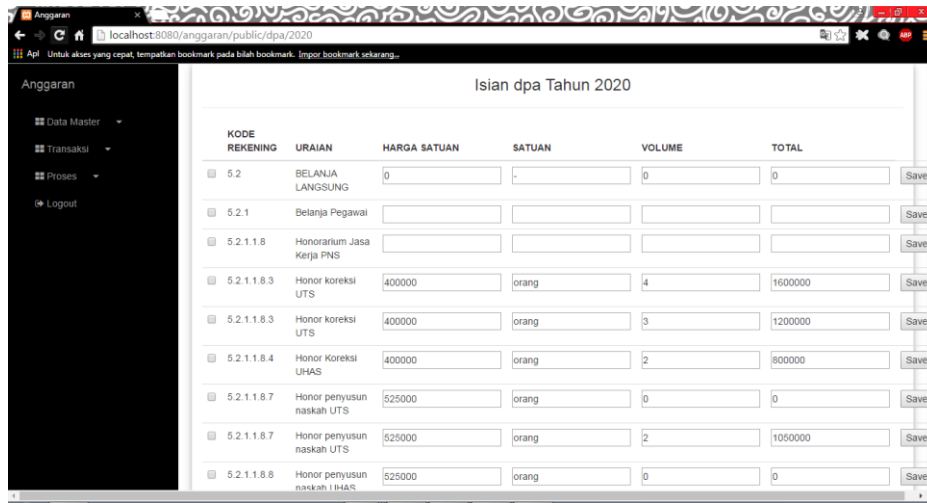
Anggaran

localhost:8080/anggaran/public/dpa/2020

Apl Untuk akses yang cepat, tempatkan bookmark pada bilah bookmark. Impor bookmark sekarang...

Anggaran

Data Master

Transaksi

Proses

Logout

Isian dpa Tahun 2020

| | KODE REKENING | URAIAN | HARGA SATUAN | SATUAN | VOLUME | TOTAL | |
|---|---|---|---|---|---|---|---|
| | 5.2 | BELANJA LANGSUNG | 0 | - | 0 | 0 | Save |
| | 5.2.1 | Belanja Pegawai | | | | | Save |
| | 5.2.1.1.8 | Honorarium Jasa Kerja PNS | | | | | Save |
| | 5.2.1.1.8.3 | Honor koreksi UTS | 400000 | orang | 4 | 1600000 | Save |
| | 5.2.1.1.8.3 | Honor koreksi UTS | 400000 | orang | 3 | 1200000 | Save |
| | 5.2.1.1.8.4 | Honor Koreksi UHAS | 400000 | orang | 2 | 800000 | Save |
| | 5.2.1.1.8.7 | Honor penyusun naskah UTS | 525000 | orang | 0 | 0 | Save |
| | 5.2.1.1.8.7 | Honor penyusun naskah UTS | 525000 | orang | 2 | 1050000 | Save |
| | 5.2.1.1.8.8 | Honor penyusun naskah UHAS | 525000 | orang | 0 | 0 | Save |